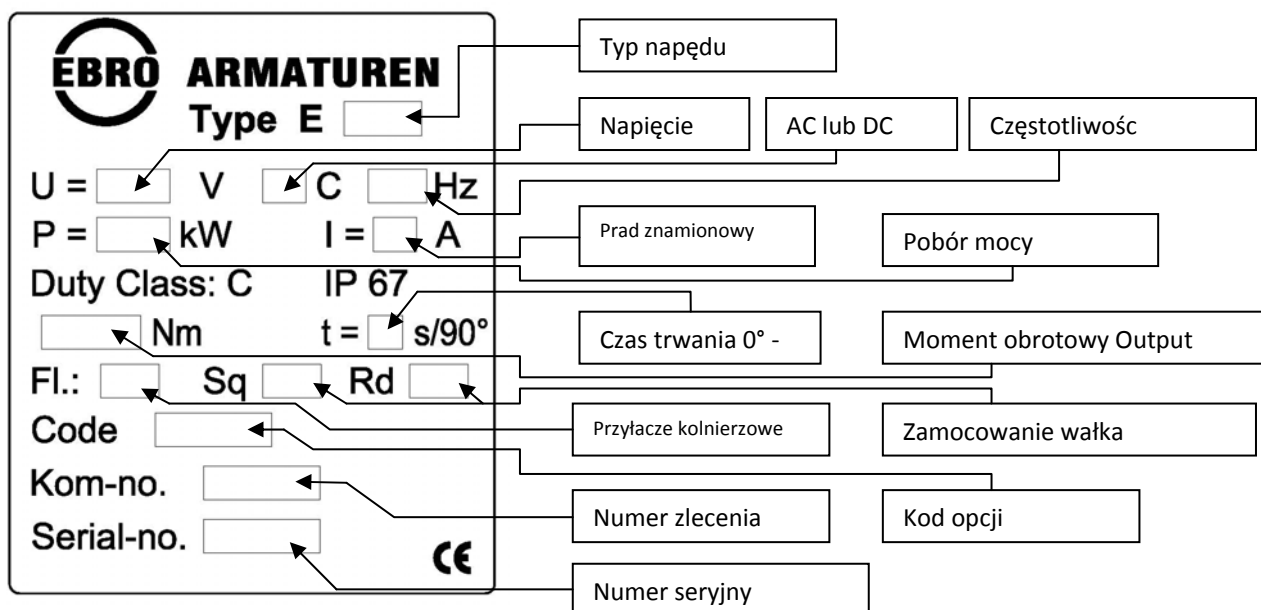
EBRO ARMATUREN
Type E

U = V C Hz
P = kW I = A
Duty Class: C IP 67
Nm t = s/90°
Fl.: Sq Rd
Code
Kom-no.
Serial-no.
CE

Typ napędu
Napięcie
AC lub DC
Częstotliwośc
Prad znamionowy
Pobór mocy
Czas trwania 0° -
Moment obrotowy Output
Przyłacze kolnierzowe
Zamocowanie wałka
Numer zlecenia
Kod opcji
Numer seryjny